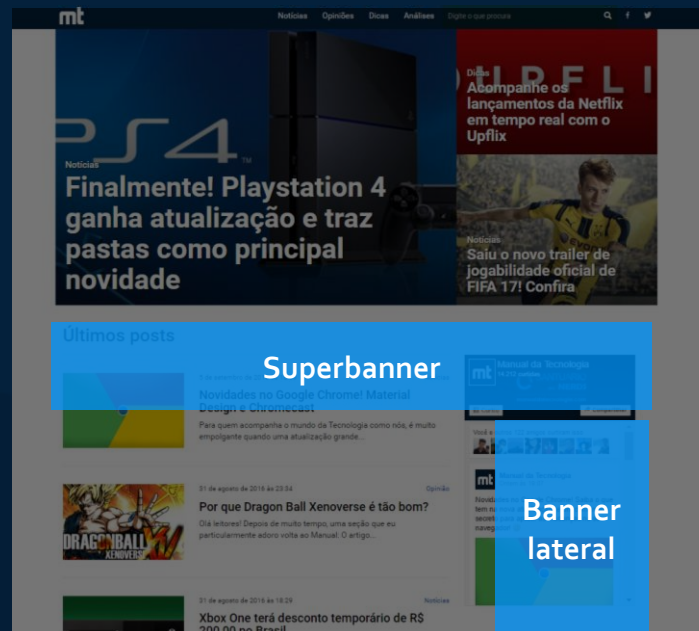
mt Notícias Opiniões Dicas Análises Digite o que procura

PS4

Notícias

Finalmente! Playstation 4 ganha atualização e traz pastas como principal novidade

UPFLI

Dicas

Acompanhe os lançamentos da Netflix em tempo real com o Upflix

Notícias

Saiu o novo trailer de jogabilidade oficial de FIFA 17! Confira

Últimos posts

Superbanner

Novidades no Google Chrome! Material Design e Chromecast

Para quem acompanha o mundo da Tecnologia como nós, é muito empolgante quando uma atualização grande...

Manual da Tecnologia

31 de agosto de 2016 às 23:34 Opinião

Por que Dragon Ball Xenoverse é tão bom?

Olá leitores! Depois de muito tempo, uma seção que eu particularmente adoro volta ao Manual: O artigo...

DRAGON BALL XENOVERSE

Manual da Tecnologia

Banner lateral

31 de agosto de 2016 às 18:29 Notícias

Xbox One terá desconto temporário de R$ 200,00 no Brasil